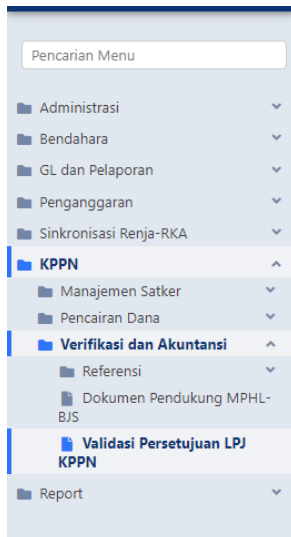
Pencarian Menu

Administrasi

Bendahara

GL dan Pelaporan

Penganggaran

Sinkronisasi Renja-RKA

KPPN

Manajemen Satker

Pencairan Dana

Verifikasi dan Akuntansi

Referensi

Dokumen Pendukung MPHL-BJS

Validasi Persetujuan LPJ KPPN

Report